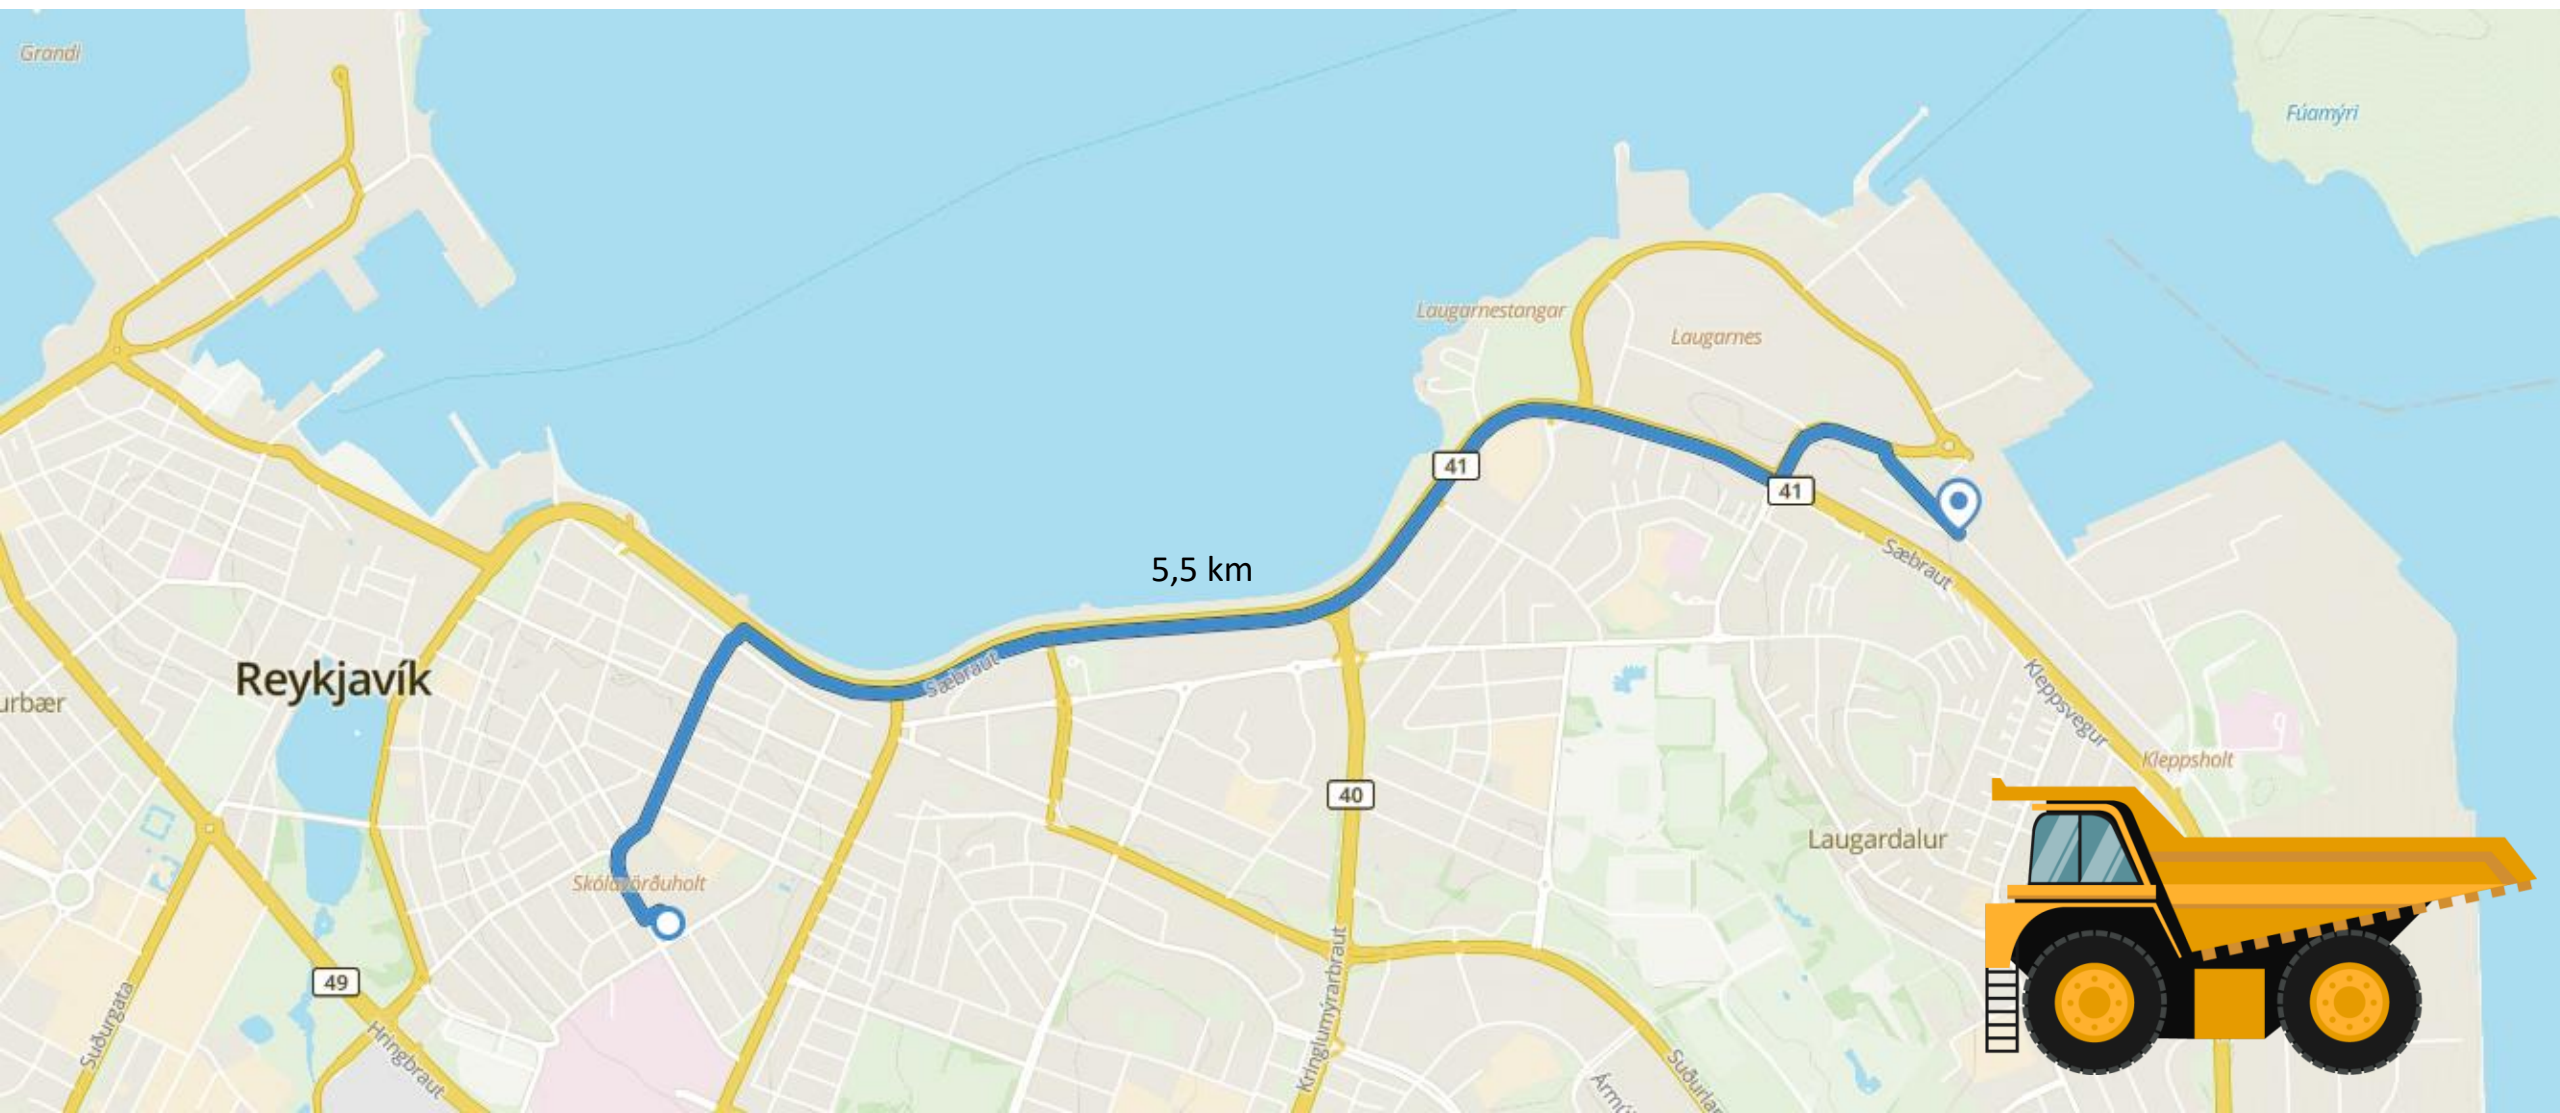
Grandi

Fúamýri

Laugarnestangar

Laugarnes

41

41

5,5 km

Sæbraut

Reykjavík

urbær

Sæbraut

Kleppsvegur

Kleppsholt

40

Laugardalur

Skólavörðuholt

49

Suðurgata

Hringbraut

Kringlumýrarbraut

Ármú

Suðurla